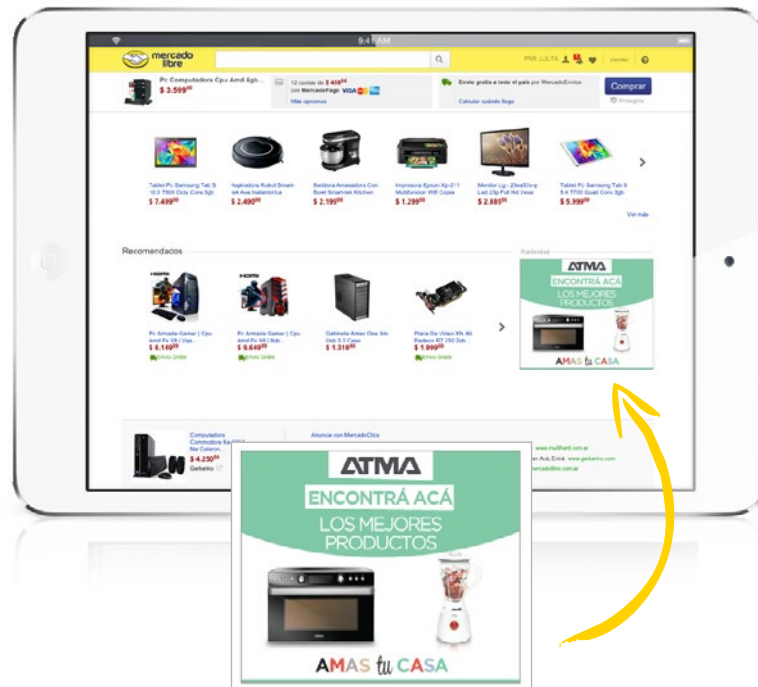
9:41 AM

mercado libre

Pc Computadora Cpu Amd 8gb...
$ 3.599$^{00}$

12 cuotas de $ 408$^{64}$ con MercadoPago VISA
Más opciones

Envío gratis a todo el país por MercadoEnvíos
Calcular cuándo llega

Comprar
Protegida

Tablet Pc Samsung Tab S 10.5 T800 Octa Core 3gb
$ 7.499$^{00}$

Aspiradora Robot Smart-ek Ava Inalámbrica
$ 2.490$^{00}$

Batidora Amasadora Con Bowl Smartlek Kitchen
$ 2.199$^{00}$

Impresora Epson Xp-211 Multifunción Wifi Copia
$ 1.299$^{00}$

Monitor Lg - 23ea53vq Led 23p Full Hd Vesa
$ 2.885$^{00}$

Tablet Pc Samsung Tab S 8.4 T700 Quad Core 3gb
$ 5.999$^{00}$

Ver más

Recomendados

Publicidad

Pc Armada Gamer | Cpu Amd Fx X4 | Vga...
$ 8.149$^{00}$
Envío Gratis

Pc Armada Gamer | Cpu Amd Fx X4 | 8gb...
$ 9.649$^{00}$
Envío Gratis

Gabinete Antec One Sfx Usb 3.0 Case
$ 1.318$^{00}$

Placa De Video Xfx Ati Radeon R7 250 2gb...
$ 1.999$^{00}$
Envío Gratis

ATMA
ENCONTRÁ ACÁ
LOS MEJORES PRODUCTOS
AMAS tu CASA

Computadora Commodore Ke...
$ 4.250$^{00}$
Gelbarino

Anuncia con MercadoClics

www.multihard.com.ar
www.gelbarino.com.ar

ATMA
ENCONTRÁ ACÁ
LOS MEJORES PRODUCTOS
AMAS tu CASA